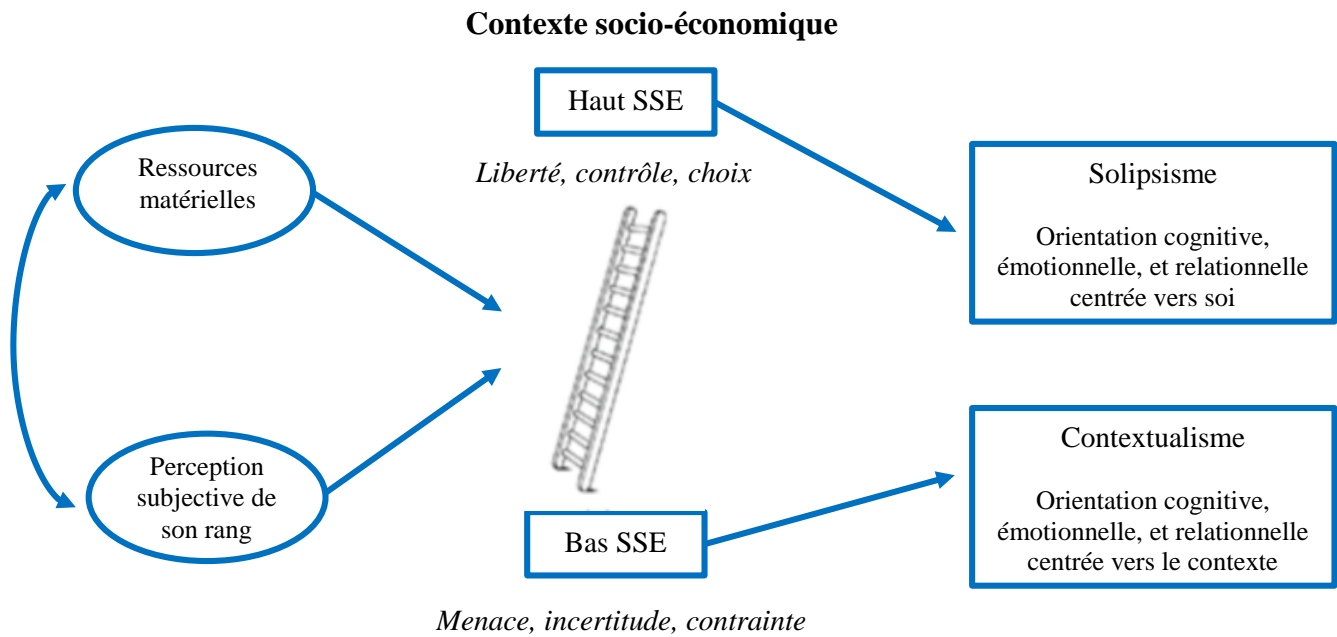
Contexte socio-économique

Ressources matérielles

Perception subjective de son rang

Haut SSE

Liberté, contrôle, choix

Bas SSE

Menace, incertitude, contrainte

Solipsisme

Orientation cognitive, émotionnelle, et relationnelle centrée vers soi

Contextualisme

Orientation cognitive, émotionnelle, et relationnelle centrée vers le contexte